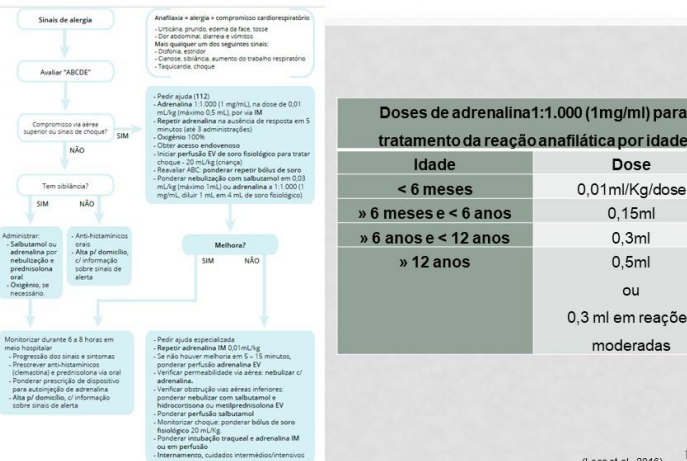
Sinais de alergia

Anafilaxia = alergia + compromisso cardiorespiratório
- Urticária, prurido, edema da face, tosse
- Dor abdominal, diarreia e vómitos
Mais qualquer um dos seguintes sinais:
- Disfonia, estridor
- Cianose, sibilância, aumento do trabalho respiratório
- Taquicardia, choque

Avaliar "ABCDE"

Compromisso via aérea superior ou sinais de choque?

SIM

NÃO

- Pedir ajuda (112)
- Adrenalina 1:1.000 (1 mg/mL), na dose de 0,01 mL/kg (máximo 0,5 mL), por via IM
- Repetir adrenalina na ausência de resposta em 5 minutos (até 3 administrações)
- Oxigénio 100%
- Obter acesso endovenoso
- Iniciar perfusão EV de soro fisiológico para tratar choque - 20 mL/kg (criança)
- Reavaliar ABC: ponderar repetir bólus de soro
- Ponderar nebulização com salbutamol em 0,03 mL/kg (máximo 1mL) ou adrenalina a 1:1.000 (1 mg/mL, diluir 1 mL em 4 mL de soro fisiológico)

Tem sibilância?

SIM

NÃO

Administrar:
- Salbutamol ou adrenalina por nebulização + prednisolona oral
- Oxigénio, se necessário.

- Anti-histamínicos orais
- Alta p/ domicílio, c/ informação sobre sinais de alerta

Melhora?

SIM

NÃO

Monitorizar durante 6 a 8 horas em meio hospitalar
- Progressão dos sinais e sintomas
- Prescrever anti-histamínicos (clemastina) e prednisolona via oral
- Ponderar prescrição de dispositivo para autoinjeção de adrenalina
- Alta p/ domicílio, c/ informação sobre sinais de alerta

- Pedir ajuda especializada
- Repetir adrenalina IM 0,01mL/kg
- Se não houver melhoria em 5 – 15 minutos, ponderar perfusão adrenalina EV
- Verificar permeabilidade via aérea: nebulizar c/ adrenalina.
- Verificar obstrução vias aéreas inferiores: ponderar nebulizar com salbutamol e hidrocortisona ou metilprednisolona EV
- Ponderar perfusão salbutamol
- Monitorizar choque: ponderar bólus de soro fisiológico 20 mL/kg.
- Ponderar intubação traqueal e adrenalina IM ou em perfusão
- Internamento, cuidados intermédios/intensivos

| Doses de adrenalina1:1.000 (1mg/ml) para tratamento da reação anafilática por idade | |
|---|---|
| Idade | Dose |
| < 6 meses | 0,01ml/Kg/dose |
| » 6 meses e < 6 anos | 0,15ml |
| » 6 anos e < 12 anos | 0,3ml |
| » 12 anos | 0,5ml ou 0,3 ml em reações moderadas |

(Leo et al., 2016)